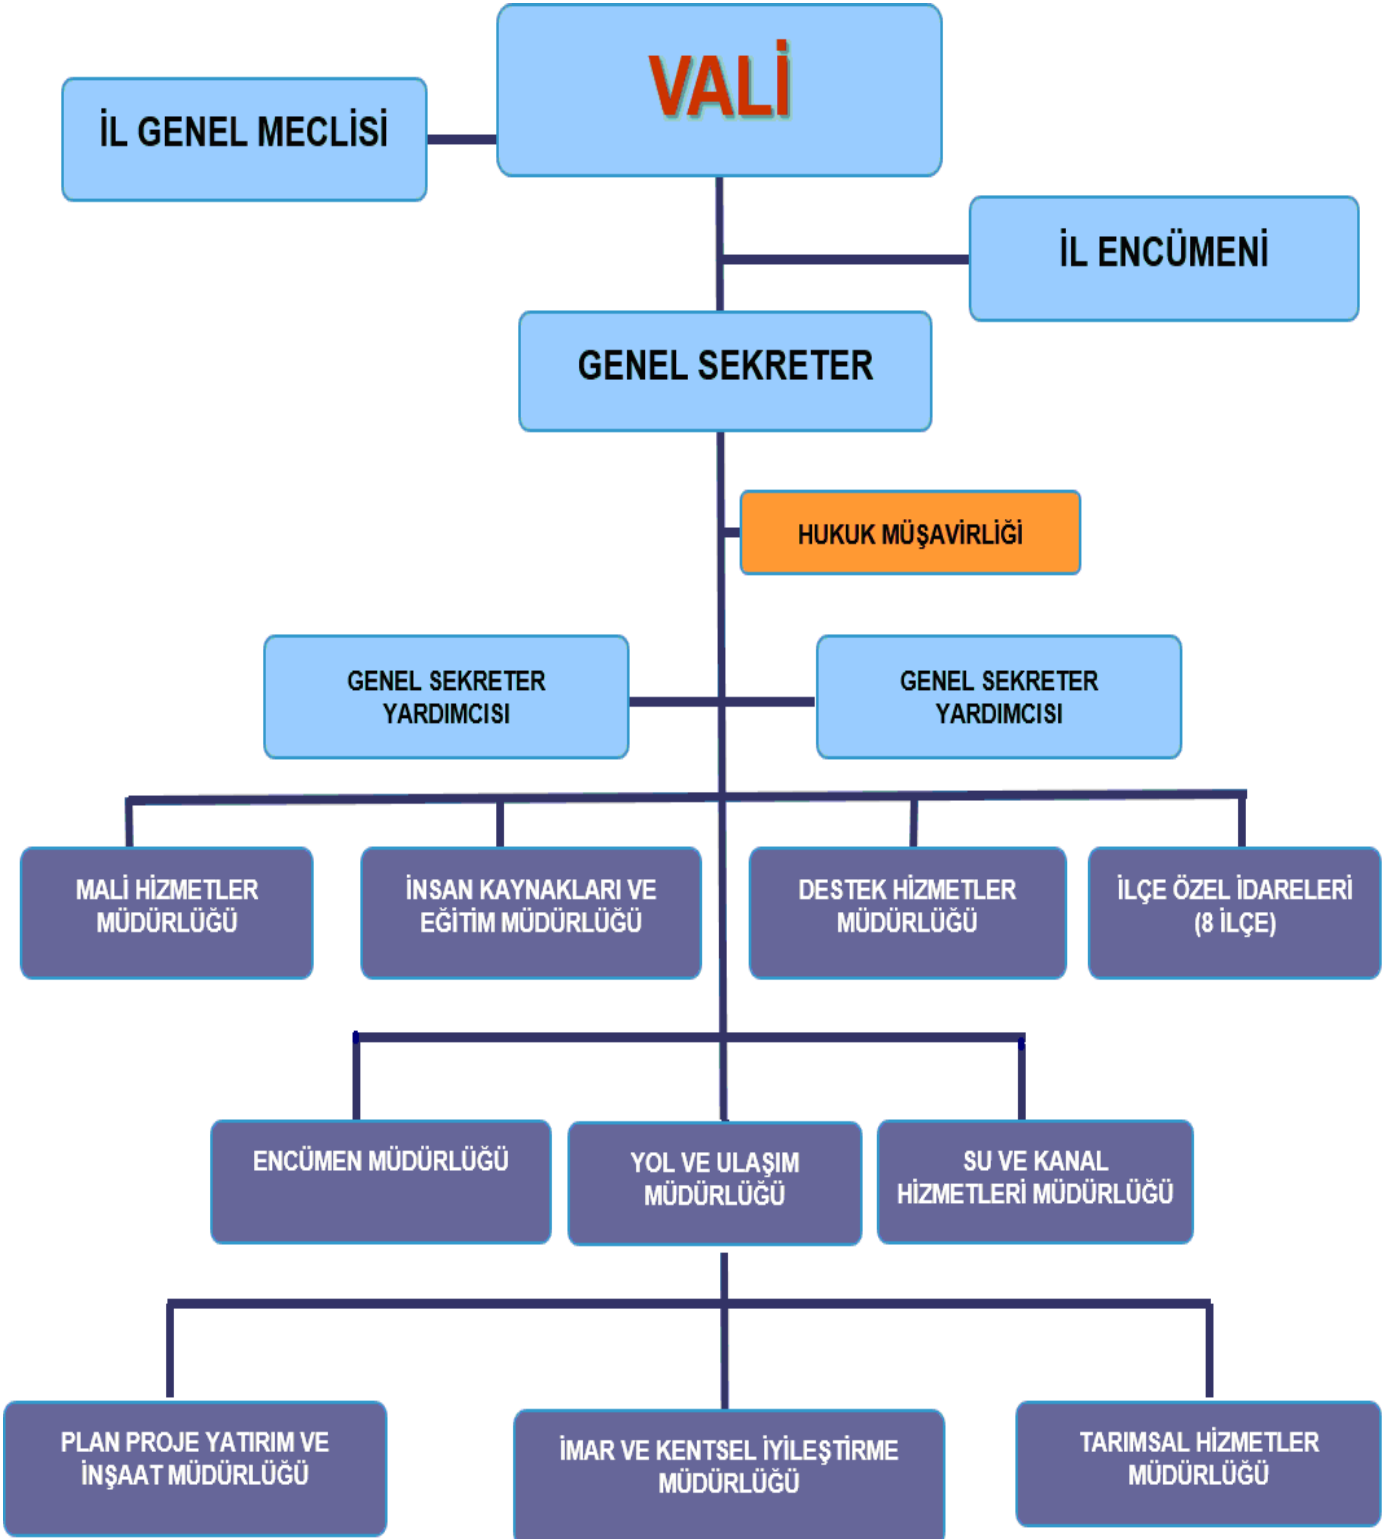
VALİ

İL GENEL MECLİSİ

İL ENCÜMENİ

GENEL SEKRETER

HUKUK MÜŞAVİRLİĞİ

GENEL SEKRETER YARDIMCISI

GENEL SEKRETER YARDIMCISI

MALİ HİZMETLER MÜDÜRLÜĞÜ

İNSAN KAYNAKLARI VE EĞİTİM MÜDÜRLÜĞÜ

DESTEK HİZMETLER MÜDÜRLÜĞÜ

İLÇE ÖZEL İDARELERİ (8 İLÇE)

ENCÜMEN MÜDÜRLÜĞÜ

YOL VE ULAŞIM MÜDÜRLÜĞÜ

SU VE KANAL HİZMETLERİ MÜDÜRLÜĞÜ

PLAN PROJE YATIRIM VE İNŞAAT MÜDÜRLÜĞÜ

İMAR VE KENTSEL İYİLEŞTİRME MÜDÜRLÜĞÜ

TARIMSAL HİZMETLER MÜDÜRLÜĞÜ